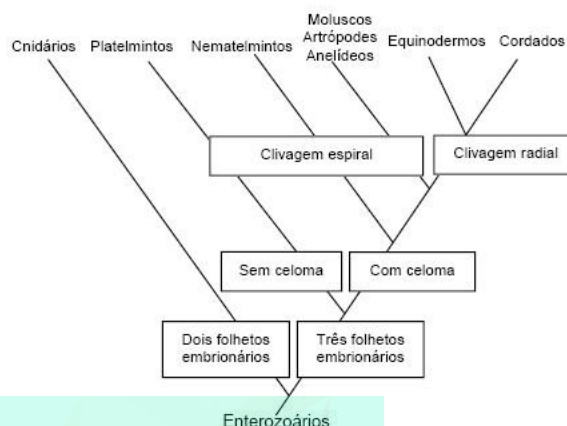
Cnidários Platelmintos Nematelmintos Moluscos Artrópodes Anelídeos Equinodermos Cordados

Clivagem espiral

Clivagem radial

Sem celoma

Com celoma

Dois folhetos embrionários

Três folhetos embrionários

Enterozoários